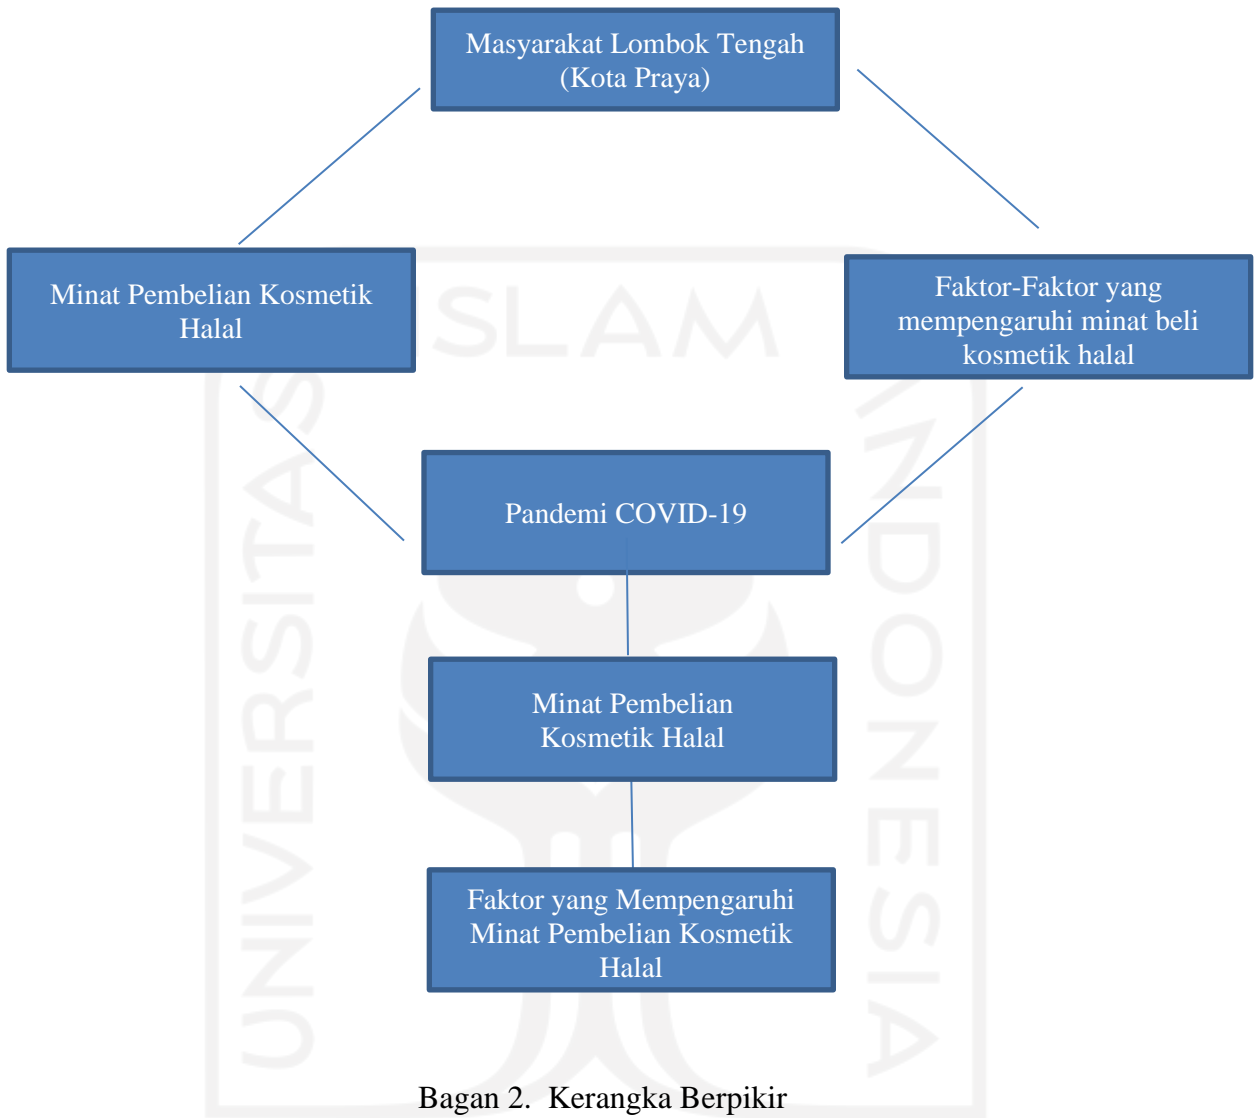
Masyarakat Lombok Tengah (Kota Praya)

Minat Pembelian Kosmetik Halal

Faktor-Faktor yang mempengaruhi minat beli kosmetik halal

Pandemi COVID-19

Minat Pembelian Kosmetik Halal

Faktor yang Mempengaruhi Minat Pembelian Kosmetik Halal

Bagan 2. Kerangka Berpikir

UNIVERSITAS ISLAM INDONESIA